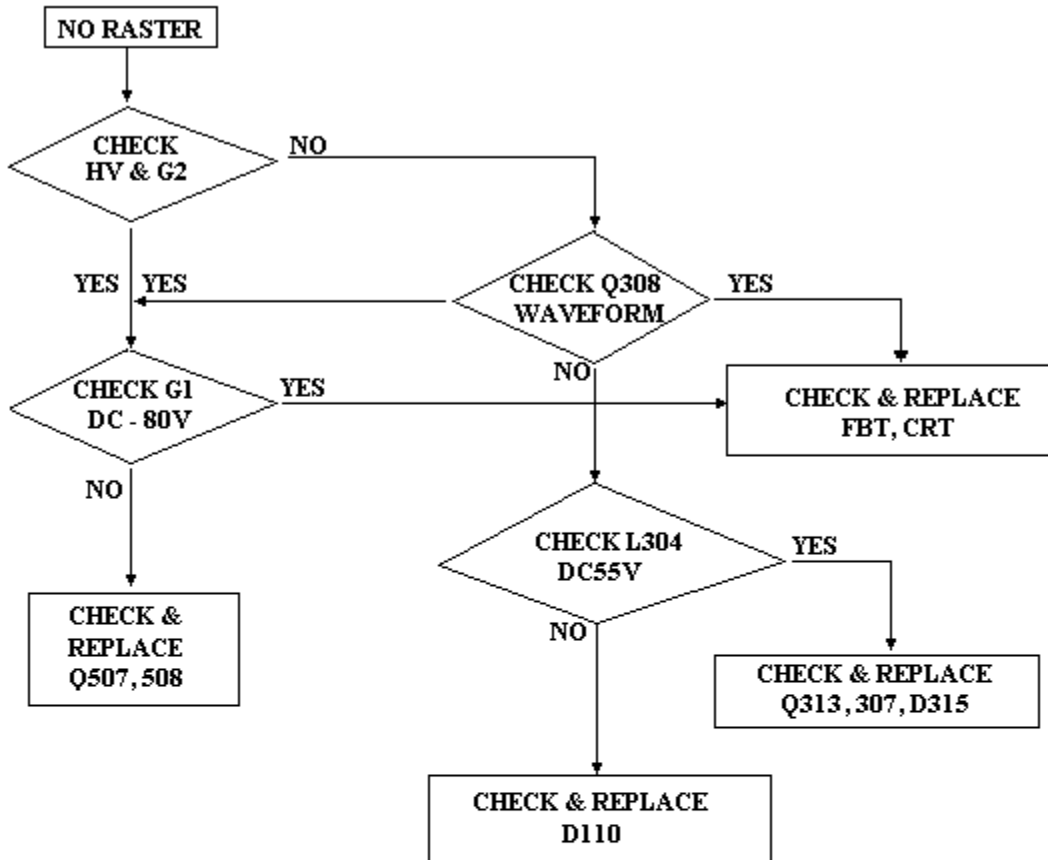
NO RASTER

CHECK HV & G2

NO

YES

YES

CHECK Q308 WAVEFORM

YES

NO

CHECK G1 DC - 80V

YES

CHECK & REPLACE FBT, CRT

NO

CHECK L304 DC55V

YES

NO

CHECK & REPLACE Q507, 508

CHECK & REPLACE Q313, 307, D315

CHECK & REPLACE D110